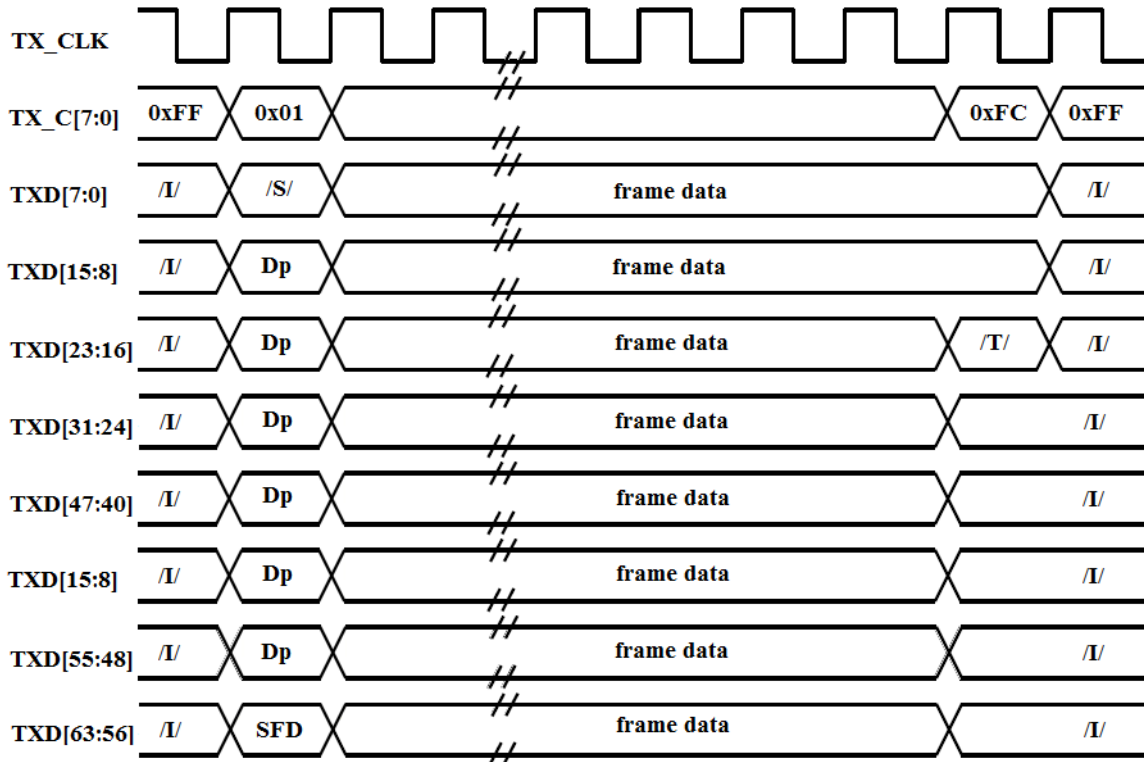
TX_CLK

TX_C[7:0] 0xFF 0x01 0xFC 0xFF

TXD[7:0] /I/ /S/ frame data /I/

TXD[15:8] /I/ Dp frame data /I/

TXD[23:16] /I/ Dp frame data /T/ /I/

TXD[31:24] /I/ Dp frame data /I/

TXD[47:40] /I/ Dp frame data /I/

TXD[15:8] /I/ Dp frame data /I/

TXD[55:48] /I/ Dp frame data /I/

TXD[63:56] /I/ SFD frame data /I/